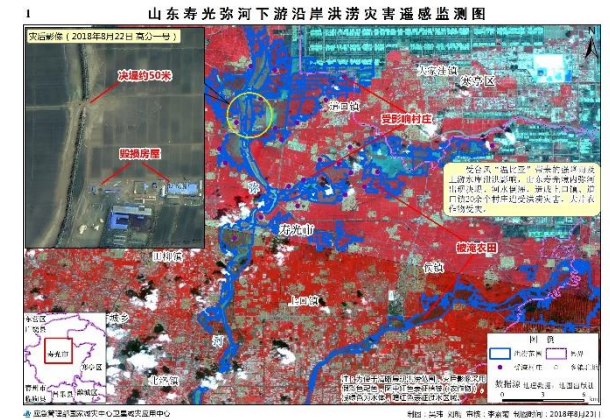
1

山东寿光弥河下游沿岸洪涝灾害遥感监测图

灾后影像（2018年8月22日 高分一号）

决堤约50米

毁损房屋

受影响村庄

被淹农田

寿光市

侯镇

上口镇

田柳镇

大家洼镇

洛城街道

受台风"温比亚"带来的强降雨影响，上游水库泄洪影响，山东寿光市境内弥河出现决堤，河水倒灌，致使上口镇、侯镇的20余个村庄受淹成灾，大片农作物受灾。

图例

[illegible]

寿光市

国家减灾委员会 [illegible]

制图：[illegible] 审核：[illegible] 制图时间：2018年8月23日

应急管理部国家减灾中心卫星减灾应用中心